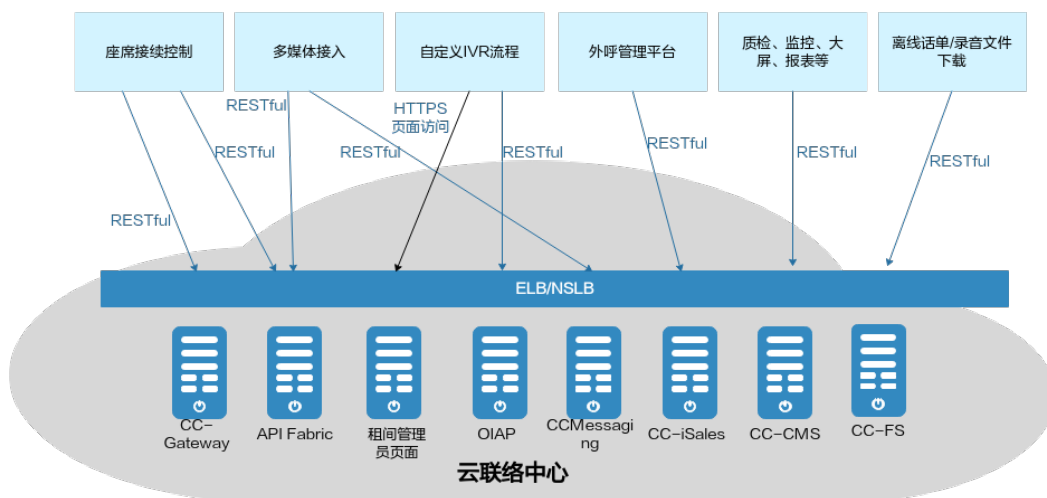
座席接续控制

多媒体接入

自定义IVR流程

外呼管理平台

质检、监控、大屏、报表等

离线话单/录音文件下载

RESTful

HTTPS 页面访问

RESTful

RESTful

RESTful

RESTful

RESTful

RESTful

RESTful

ELB/NSLB

CC-Gateway

API Fabric

租间管理员页面

OIAP

CCMessaging

CC-iSales

CC-CMS

CC-FS

云联络中心